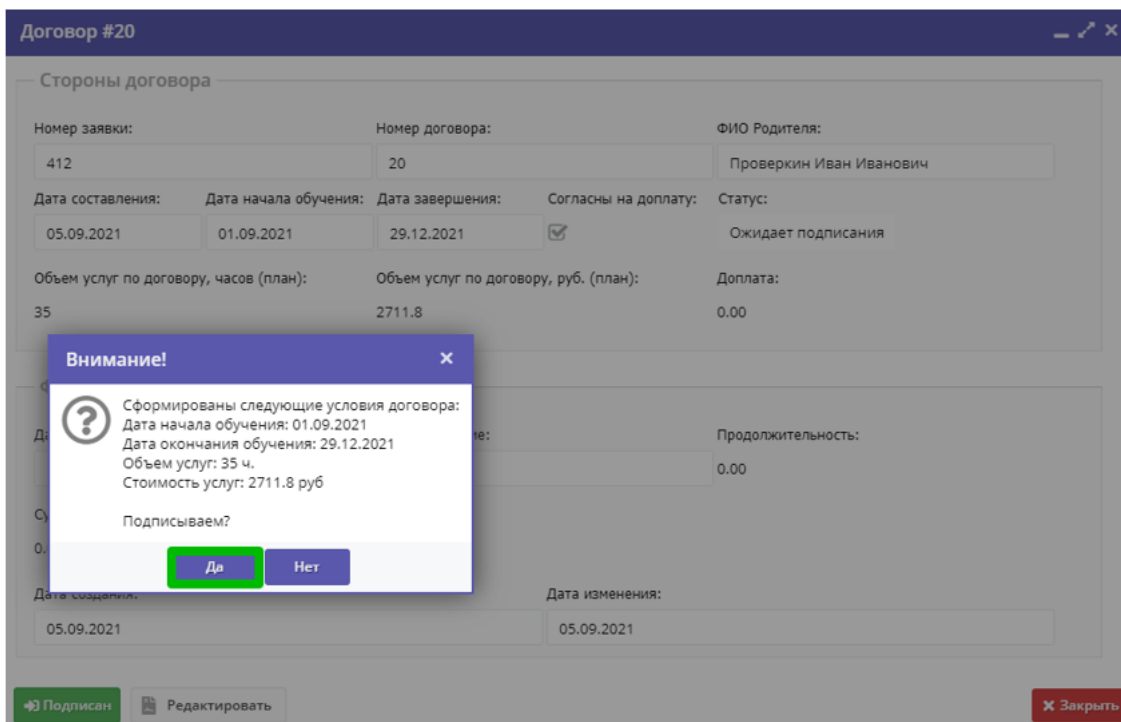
Договор #20

Стороны договора

Номер заявки:
412

Номер договора:
20

ФИО Родителя:
Проверкин Иван Иванович

Дата составления:
05.09.2021

Дата начала обучения:
01.09.2021

Дата завершения:
29.12.2021

Согласны на доплату:

Статус:
Ожидает подписания

Объем услуг по договору, часов (план):
35

Объем услуг по договору, руб. (план):
2711.8

Доплата:
0.00

Внимание!

Сформированы следующие условия договора:
Дата начала обучения: 01.09.2021
Дата окончания обучения: 29.12.2021
Объем услуг: 35 ч.
Стоимость услуг: 2711.8 руб

Подписываем?

Да
Нет

Да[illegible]

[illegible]не:

Продолжительность:
0.00

Су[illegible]
0.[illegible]

Дата создания:
05.09.2021

Дата изменения:
05.09.2021

Подписан
Редактировать
Закрыть